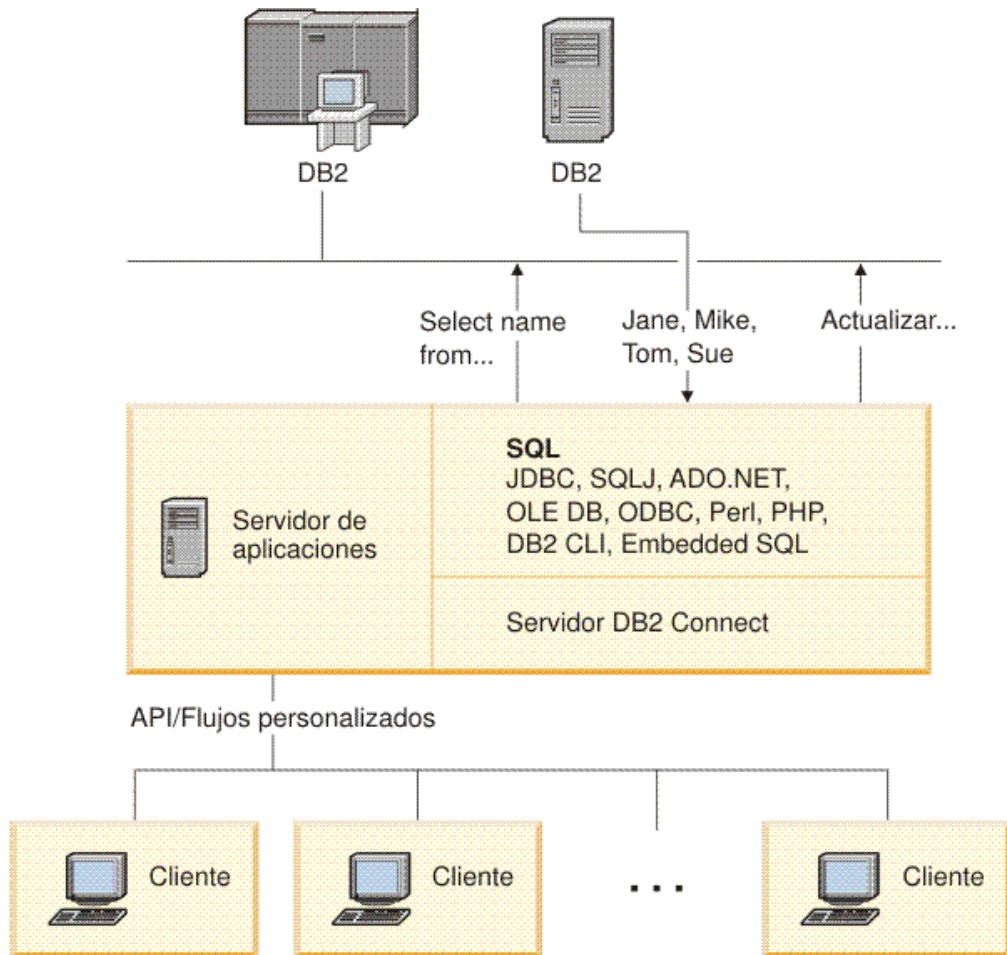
DB2

DB2

Select name from...

Jane, Mike, Tom, Sue

Actualizar...

Servidor de aplicaciones

**SQL**
JDBC, SQLJ, ADO.NET, OLE DB, ODBC, Perl, PHP, DB2 CLI, Embedded SQL

Servidor DB2 Connect

API/Flujos personalizados

Cliente

Cliente

. . .

Cliente